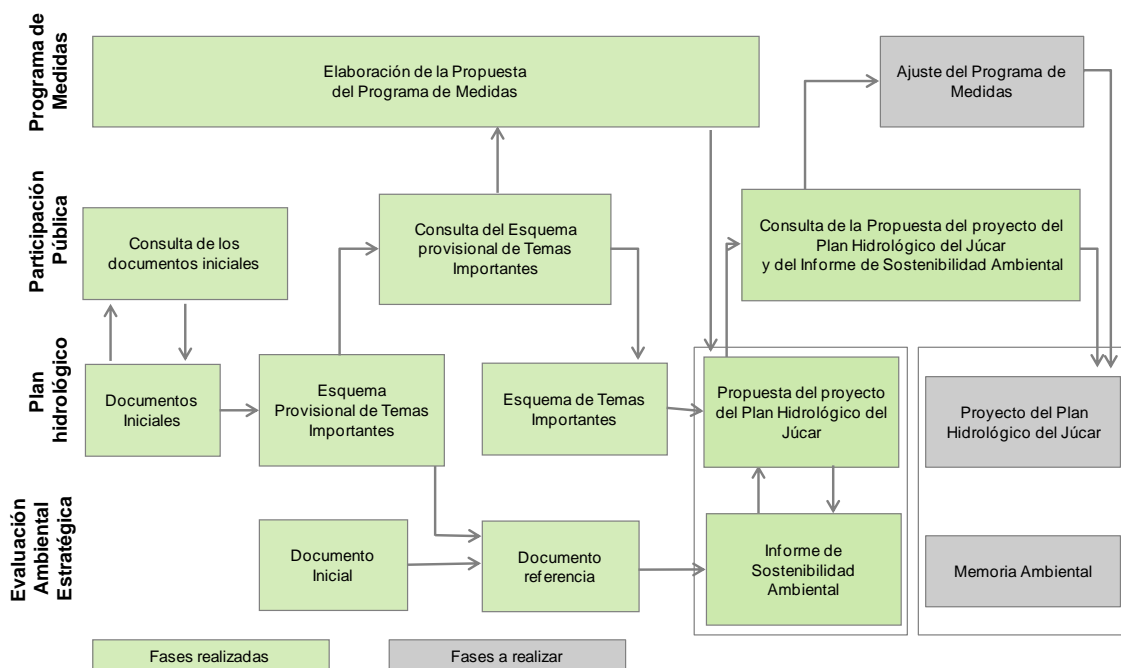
Programa de Medidas

Participación Pública

Plan hidrológico

Evaluación Ambiental Estratégica

Elaboración de la Propuesta del Programa de Medidas

Ajuste del Programa de Medidas

Consulta de los documentos iniciales

Consulta del Esquema provisional de Temas Importantes

Consulta de la Propuesta del proyecto del Plan Hidrológico del Júcar y del Informe de Sostenibilidad Ambiental

Documentos Iniciales

Esquema Provisional de Temas Importantes

Esquema de Temas Importantes

Propuesta del proyecto del Plan Hidrológico del Júcar

Proyecto del Plan Hidrológico del Júcar

Documento Inicial

Documento referencia

Informe de Sostenibilidad Ambiental

Memoria Ambiental

Fases realizadas

Fases a realizar